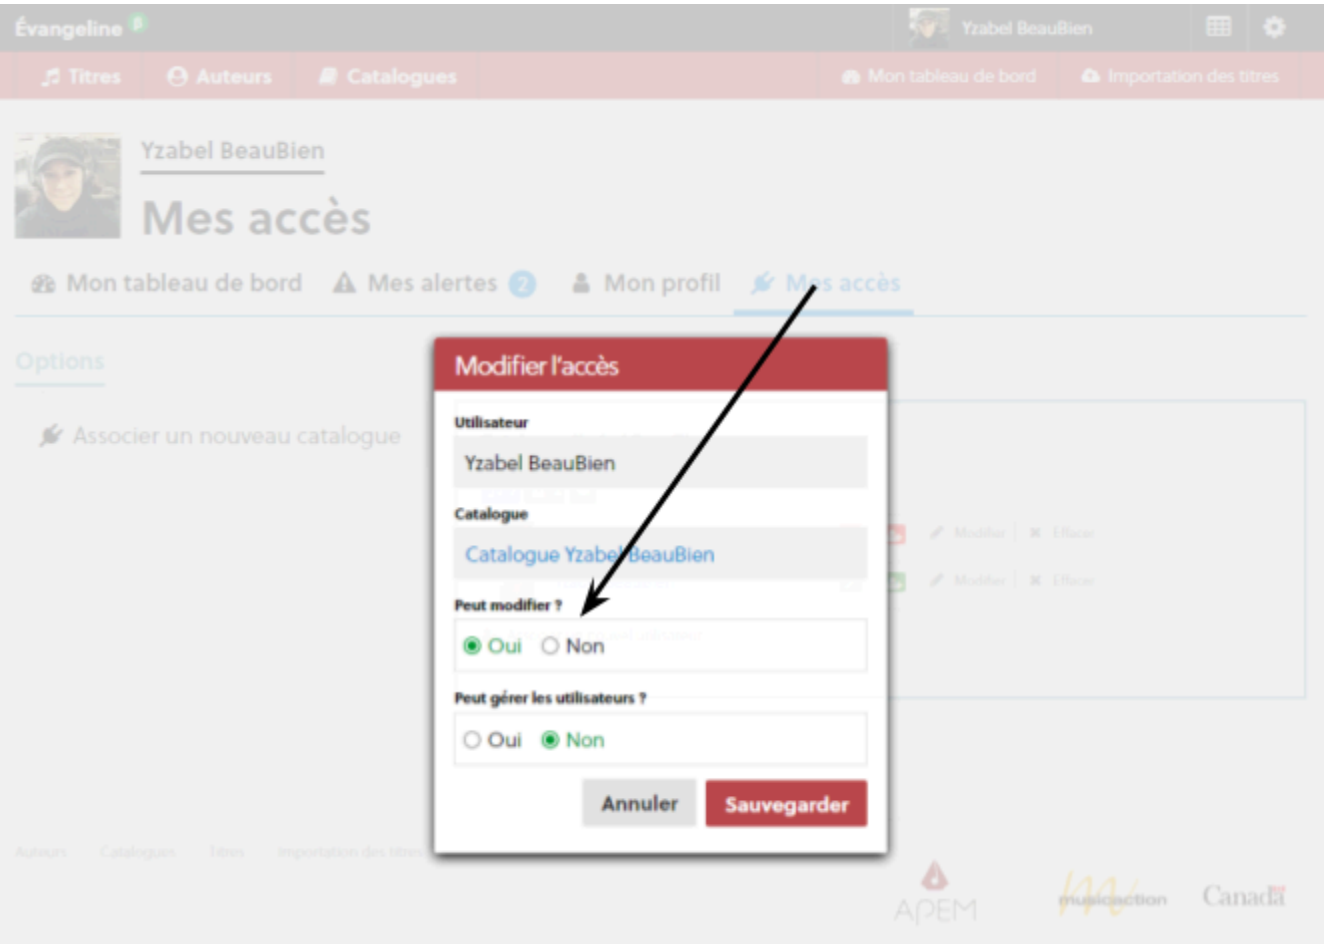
Évangeline

Yzabel BeauBien

Titres Auteurs Catalogues

Mon tableau de bord Importation des titres

Yzabel BeauBien

Mes accès

Mon tableau de bord Mes alertes 2 Mon profil Mes accès

Options

Associer un nouveau catalogue

Modifier l'accès

Utilisateur

Yzabel BeauBien

Catalogue

Catalogue Yzabel BeauBien

Peut modifier ?

Oui Non

Peut gérer les utilisateurs ?

Oui Non

Annuler Sauvegarder

Modifier Effacer

Modifier Effacer

Auteurs Catalogues Titres Importation des titres

APEM musicaction Canada